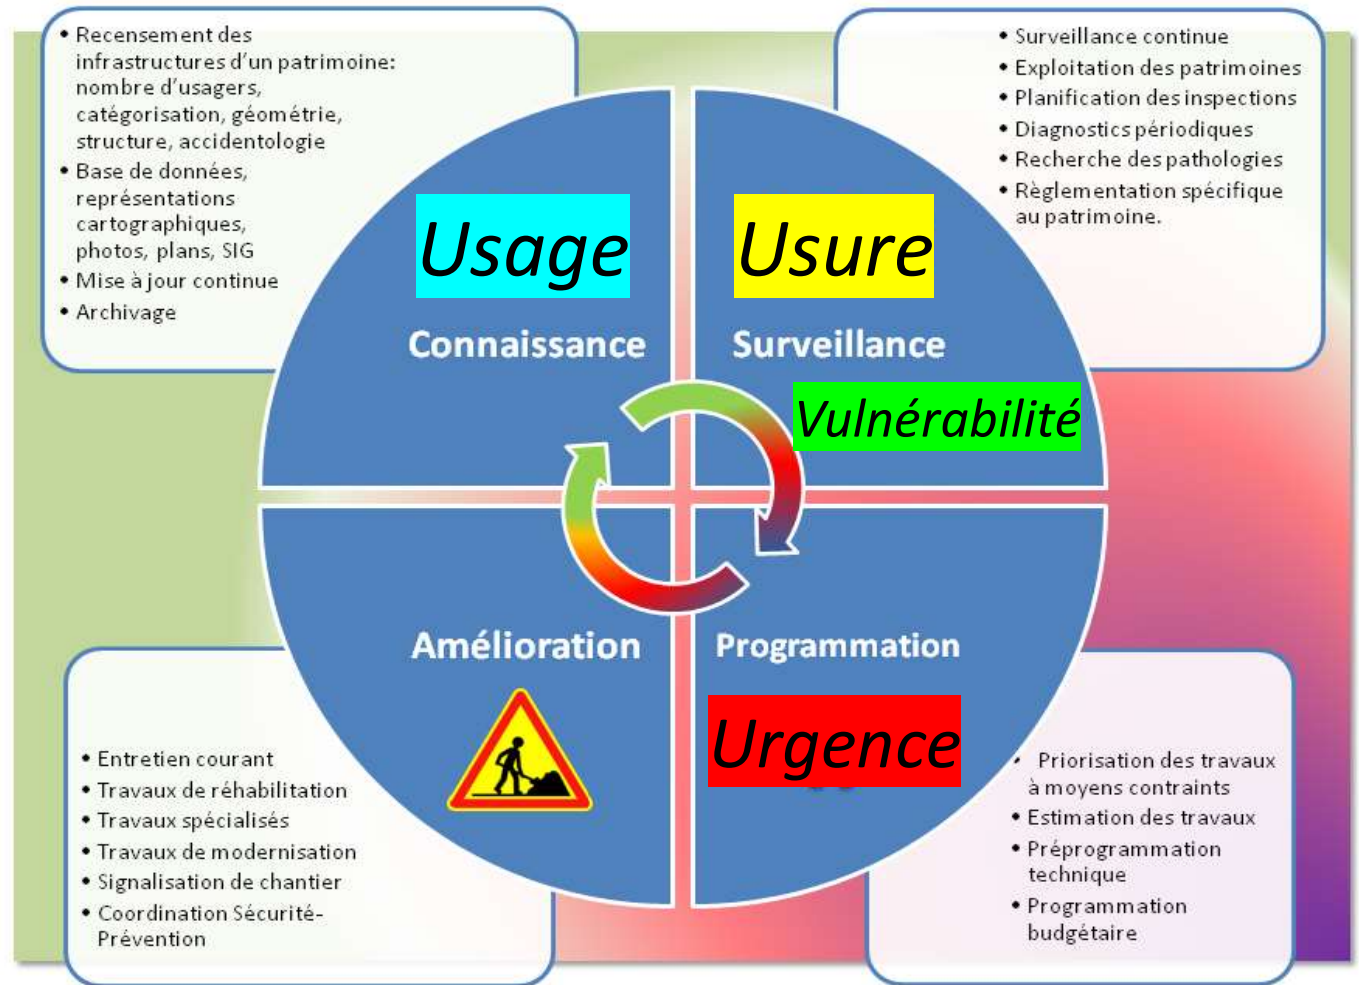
• Recensement des infrastructures d'un patrimoine: nombre d'usagers, catégorisation, géométrie, structure, accidentologie
• Base de données, représentations cartographiques, photos, plans, SIG
• Mise à jour continue
• Archivage

• Surveillance continue
• Exploitation des patrimoines
• Planification des inspections
• Diagnostics périodiques
• Recherche des pathologies
• Règlementation spécifique au patrimoine.

Usage

Usure

Connaissance

Surveillance

Vulnérabilité

Amélioration

Programmation

Urgence

• Entretien courant
• Travaux de réhabilitation
• Travaux spécialisés
• Travaux de modernisation
• Signalisation de chantier
• Coordination Sécurité-Prévention

• Priorisation des travaux à moyens contraints
• Estimation des travaux
• Préprogrammation technique
• Programmation budgétaire